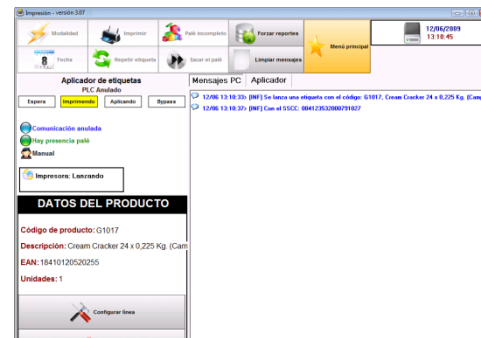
Impresión - Versión 3.07

Modalidad
Imprimir
Palé incompleto
Forzar reportes
Menú principal
12/06/2009
13:18:45
Fecha
Repetir etiqueta
Sacar el palé
Limpiar mensajes

Aplicador de etiquetas
PLC Anulado
Espera
Imprimiendo
Aplicando
Bypass

Comunicación anulada
Hay presencia palé
Manual

Impresora: Lanzando

DATOS DEL PRODUCTO

Código de producto: G1017
Descripción: Cream Cracker 24 x 0,225 Kg. (Cam
EAN: 18410120520255
Unidades: 1

Configurar línea

Mensajes PC
Aplicador

12/06 13:18:33: [INF] Se lanza una etiqueta con el código: G1017, Cream Cracker 24 x 0,225 Kg. (Cam
12/06 13:18:37: [INF] Con el SSCC: 004123532000791827